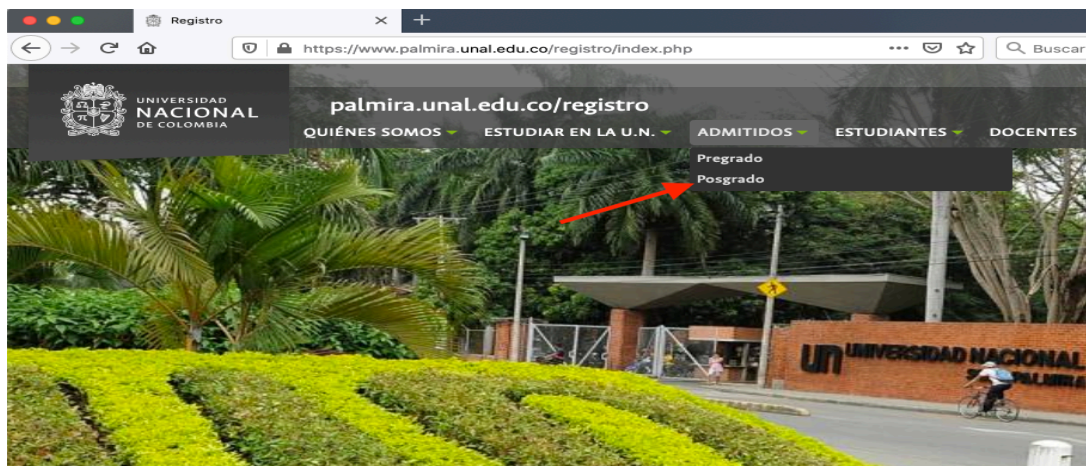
Registro

https://www.palmira.unal.edu.co/registro/index.php

Buscar

UNIVERSIDAD NACIONAL DE COLOMBIA

palmira.unal.edu.co/registro

QUIÉNES SOMOS ESTUDIAR EN LA U.N. ADMITIDOS ESTUDIANTES DOCENTES

Pregrado
Posgrado

UN UNIVERSIDAD NACIONAL
SEDE PALMIRA